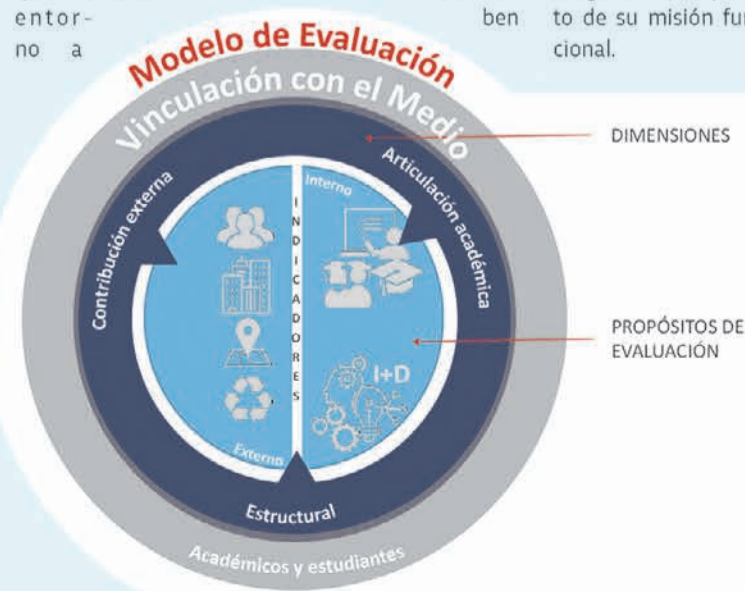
entorno a

ben

to de su misión fu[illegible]cional.

Modelo de Evaluación

Vinculación con el Medio

DIMENSIONES

Contribución externa

Articulación académica

Interno

INDICADORES

I+D

PROPÓSITOS DE EVALUACIÓN

Externo

Estructural

Académicos y estudiantes